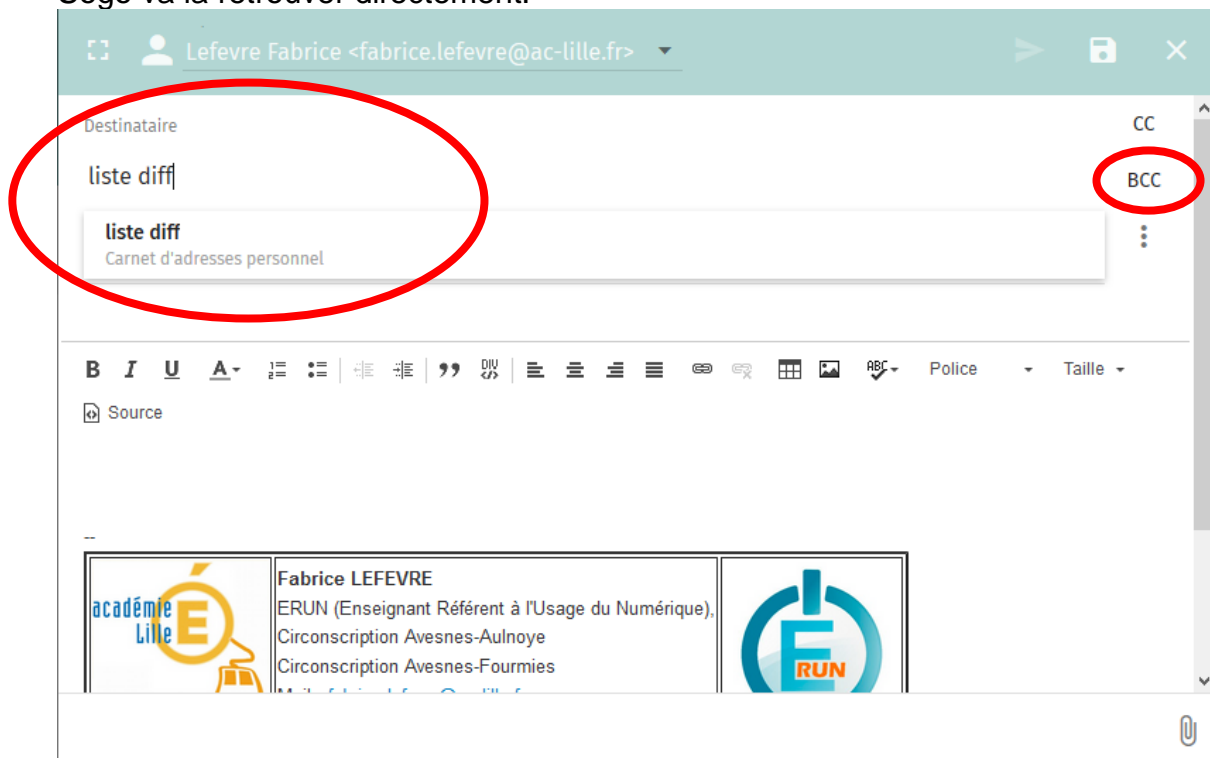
Lefevre Fabrice <fabrice.lefevre@ac-lille.fr>

Destinataire

CC

liste diff

BCC

liste diff
Carnet d'adresses personnel

B I U A Police Taille

Source

--

| académie Lille | Fabrice LEFEVRE<br>ERUN (Enseignant Référent à l'Usage du Numérique),<br>Circonscription Avesnes-Aulnoye<br>Circonscription Avesnes-Fourmies<br>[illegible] | ERUN |